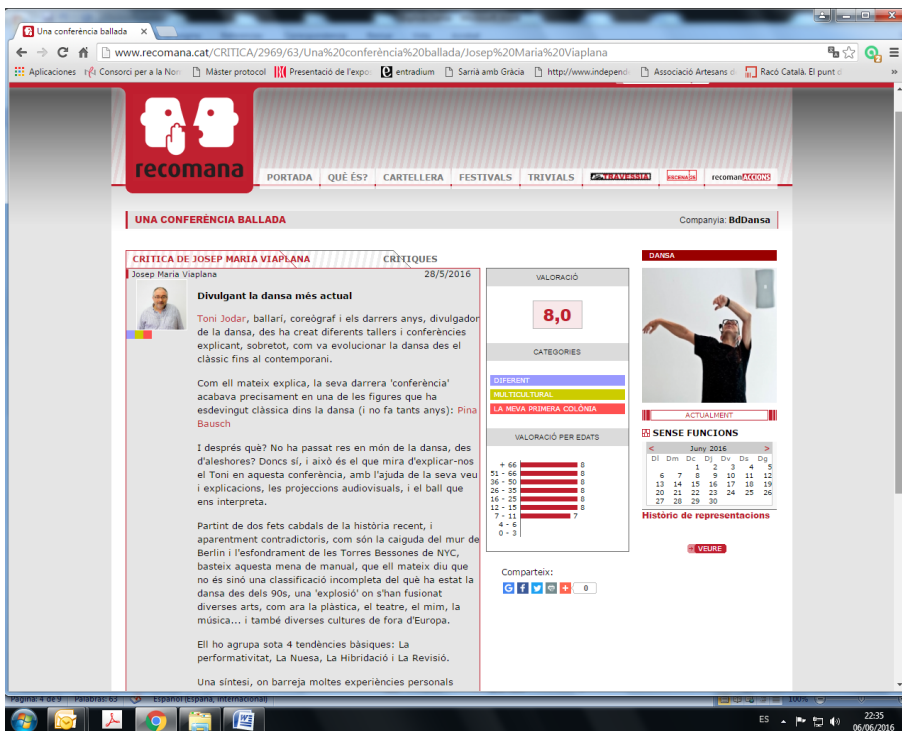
Una conferència ballada ×

www.recomana.cat/CRITICA/2969/63/Una%20conferència%20ballada/Josep%20Maria%20Viaplana

Aplicaciones Consorci per a la Nor Màster protocol Presentació de l'expo entradium Sarrià amb Gràcia http://www.independ Associació Artesans d Racó Català. El punt d

recomana

PORTADA QUÈ ÉS? CARTELLERA FESTIVALS TRIVIALS TRAVESSIA ESCENA 25 recomanACCIONS

UNA CONFERÈNCIA BALLADA

Companyia: BdDansa

CRITICA DE JOSEP MARIA VIAPLANA

CRITIQUES

Josep Maria Viaplana 28/5/2016

Divulgant la dansa més actual

Toni Jodar, ballarí, coreògraf i els darrers anys, divulgador de la dansa, des ha creat diferents tallers i conferències explicant, sobretot, com va evolucionar la dansa des el clàssic fins al contemporani.

Com ell mateix explica, la seva darrera 'conferència' acabava precisament en una de les figures que ha esdevingut clàssica dins la dansa (i no fa tants anys): Pina Bausch

I després què? No ha passat res en món de la dansa, des d'aleshores? Doncs sí, i això és el que mira d'explicar-nos el Toni en aquesta conferència, amb l'ajuda de la seva veu i explicacions, les projeccions audiovisuals, i el ball que ens interpreta.

Partint de dos fets cabdals de la història recent, i aparentment contradictoris, com són la caiguda del mur de Berlin i l'esfondrament de les Torres Bessones de NYC, basteix aquesta mena de manual, que ell mateix diu que no és sinó una classificació incompleta del què ha estat la dansa des dels 90s, una 'explosió' on s'han fusionat diverses arts, com ara la plàstica, el teatre, el mim, la música... i també diverses cultures de fora d'Europa.

El ho agrupa sota 4 tendències bàsiques: La performativitat, La Nuesa, La Hibridació i La Revisió.

Una síntesi, on barreja moltes experiències personals

VALORACIÓ

8,0

CATEGORIES

DIFERENT
MULTICULTURAL
LA MEVA PRIMERA COLÒNIA

VALORACIÓ PER EDATS

+ 66 8
51 - 66 8
36 - 50 8
26 - 35 8
16 - 25 8
12 - 15 8
7 - 11 7
4 - 6
0 - 3

Comparteix:

0

DANSA

ACTUALMENT

SENSE FUNCIONS

< Juny 2016 >

| Dl | Dm | Dc | Dj | Dv | Ds | Dg |
|---|---|---|---|---|---|---|
| | | 1 | 2 | 3 | 4 | 5 |
| 6 | 7 | 8 | 9 | 10 | 11 | 12 |
| 13 | 14 | 15 | 16 | 17 | 18 | 19 |
| 20 | 21 | 22 | 23 | 24 | 25 | 26 |
| 27 | 28 | 29 | 30 | | | |

Històric de representacions

VEURE

Página: 4 de 9 Palabras: 63 Español (España, internacional) 100%

ES 22:35 06/06/2016